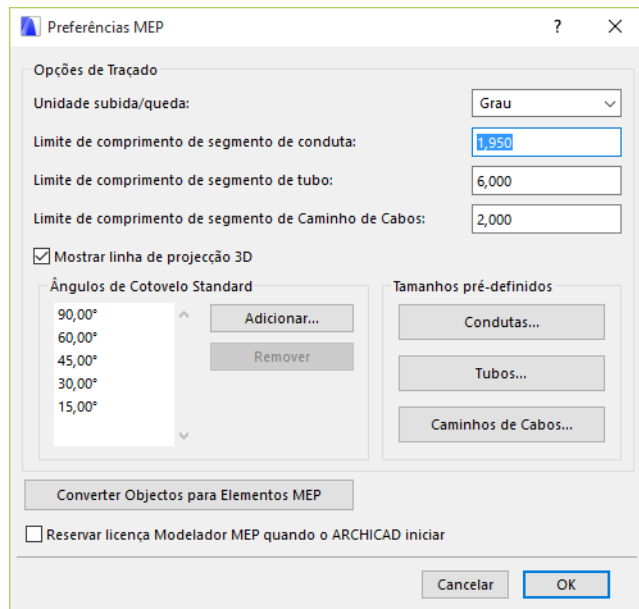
Preferências MEP

?

Opções de Traçado

Unidade subida/queda:

Grau

Limite de comprimento de segmento de conduta:

1,950

Limite de comprimento de segmento de tubo:

6,000

Limite de comprimento de segmento de Caminho de Cabos:

2,000

Mostrar linha de projecção 3D

Ângulos de Cotovelo Standard

90,00°
60,00°
45,00°
30,00°
15,00°

Adicionar...

Remover

Tamanhos pré-definidos

Condutas...

Tubos...

Caminhos de Cabos...

Converter Objectos para Elementos MEP

Reservar licença Modelador MEP quando o ARCHICAD iniciar

Cancelar

OK